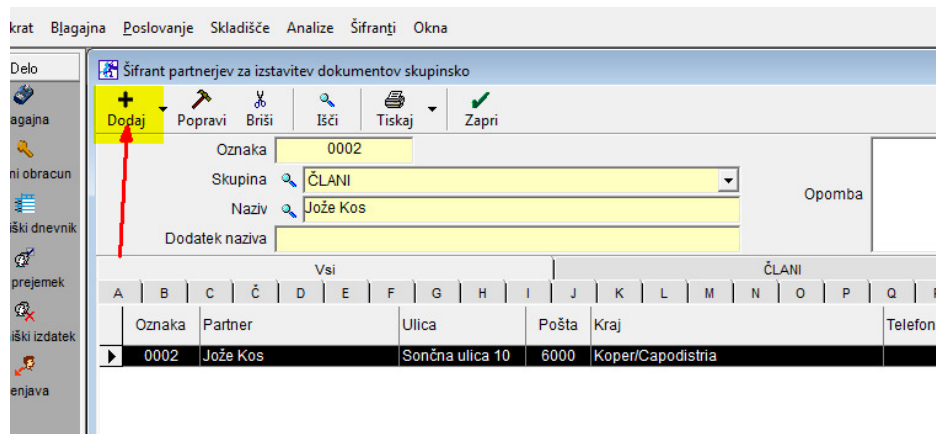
krat Blagajna Poslovanje Skladišče Analize Šifranti Okna

Delo
agajna
ni obracun
iški dnevnik
prejemek
iški izdatek
enjava

Šifrant partnerjev za izstavitev dokumentov skupinsko

Dodaj Popravi Briši Išči Tiskaj Zapri

Oznaka 0002
Skupina ČLANI
Naziv Jože Kos
Dodatek naziva
Opomba

Vsi ČLANI

A B C Č D E F G H I J K L M N O P Q

| Oznaka | Partner | Ulica | Pošta | Kraj | Telefon |
|---|---|---|---|---|---|
| 0002 | Jože Kos | Sončna ulica 10 | 6000 | Koper/Capodistria | |